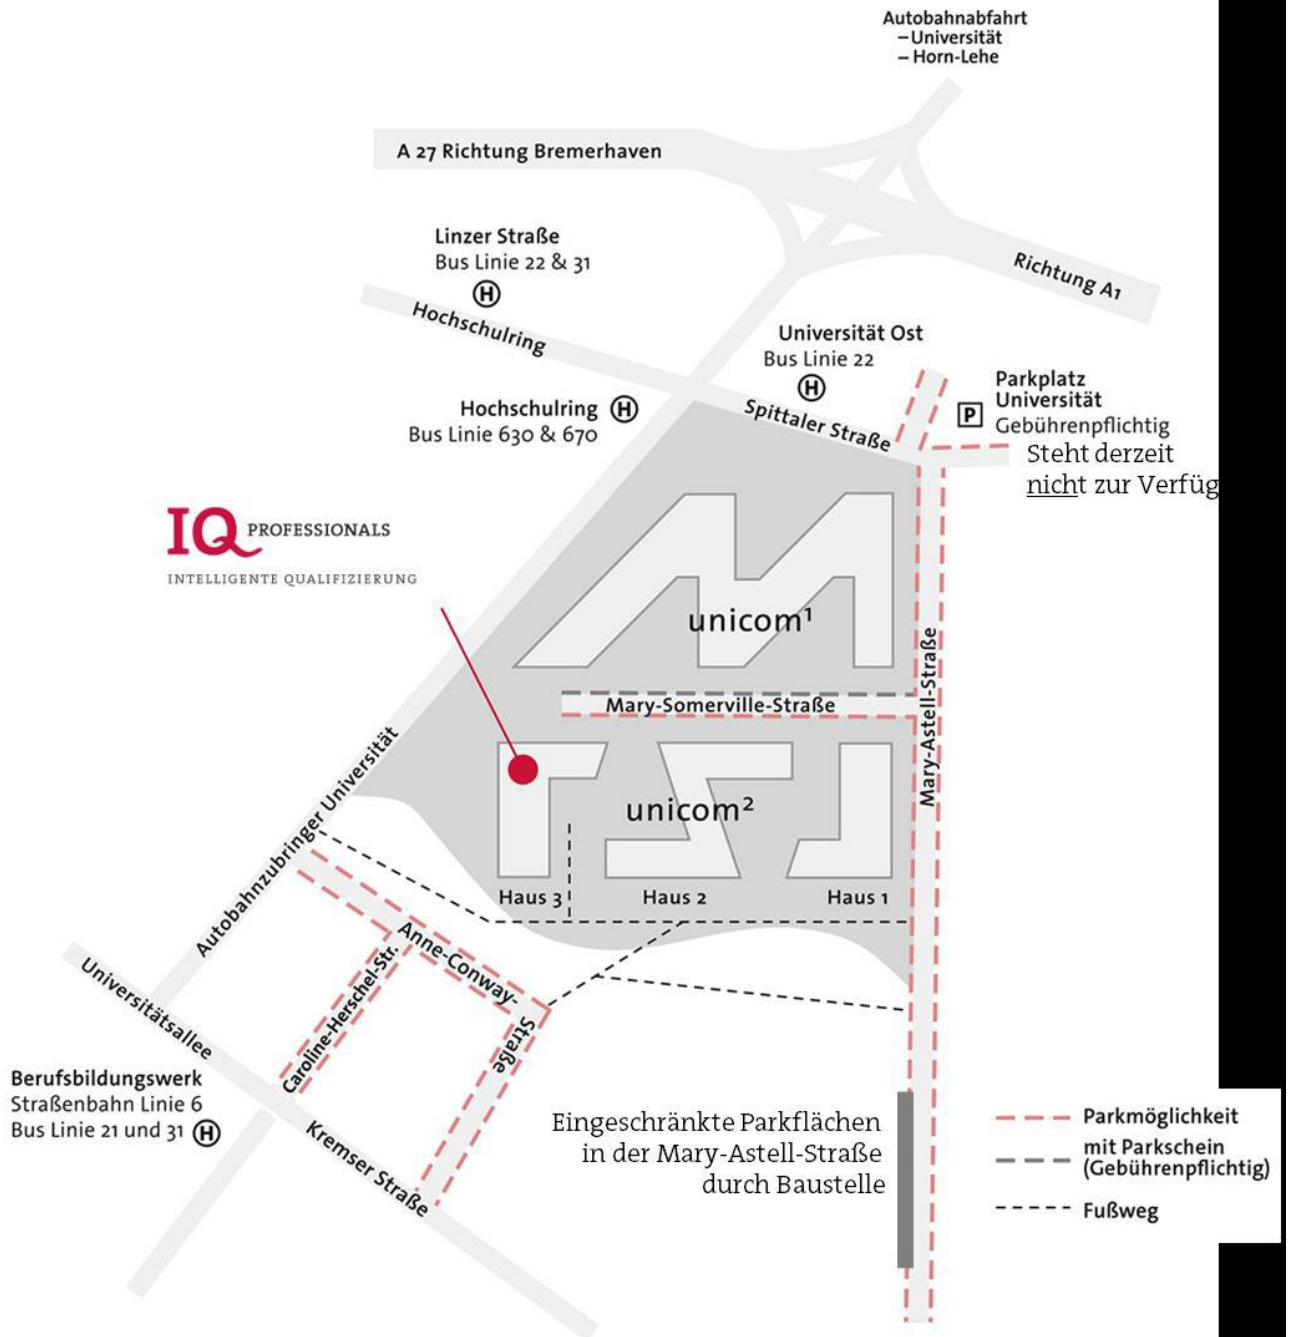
Autobahnabfahrt
– Universität
– Horn-Lehe

A 27 Richtung Bremerhaven

Richtung A1

Linzer Straße
Bus Linie 22 & 31
H

Hochschulring

Universität Ost
Bus Linie 22
H

Parkplatz
Universität
Gebührenpflichtig
P

Steht derzeit
nicht zur Verfüg

Hochschulring H
Bus Linie 630 & 670

Spittaler Straße

IQ PROFESSIONALS
INTELLIGENTE QUALIFIZIERUNG

unicom¹

Mary-Somerville-Straße

Mary-Astell-Straße

unicom²

Haus 3
Haus 2
Haus 1

Autobahnzubringer Universität

Anne-Conway-Straße

Caroline-Herschel-Str.

Universitätsallee

Berufsbildungswerk
Straßenbahn Linie 6
Bus Linie 21 und 31 H

Kremser Straße

Eingeschränkte Parkflächen
in der Mary-Astell-Straße
durch Baustelle

Parkmöglichkeit
mit Parkschein
(Gebührenpflichtig)
Fußweg